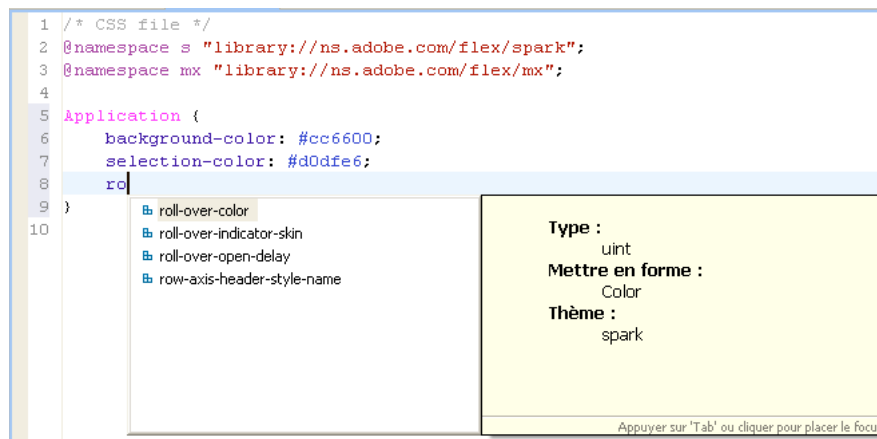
1 /* CSS file */
2 @namespace s "library://ns.adobe.com/flex/spark";
3 @namespace mx "library://ns.adobe.com/flex/mx";
4
5 Application {
6     background-color: #cc6600;
7     selection-color: #d0dfe6;
8     ro
9 }
10

roll-over-color
roll-over-indicator-skin
roll-over-open-delay
row-axis-header-style-name

Type :
uint
Mettre en forme :
Color
Thème :
spark

Appuyer sur 'Tab' ou cliquer pour placer le focu